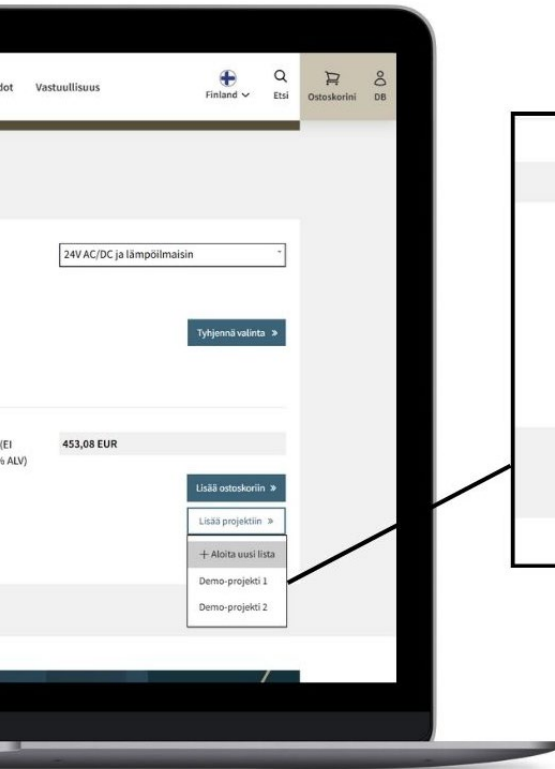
dot Vastuullisuus

Finland

Etsi

Ostoskorini

DB

24V AC/DC ja lämpöilmaisin

Tyhjennä valinta »

(EI
% ALV)

453,08 EUR

Lisää ostoskoriin »

Lisää projektiin »

+ Aloita uusi lista

Demo-projekti 1

Demo-projekti 2